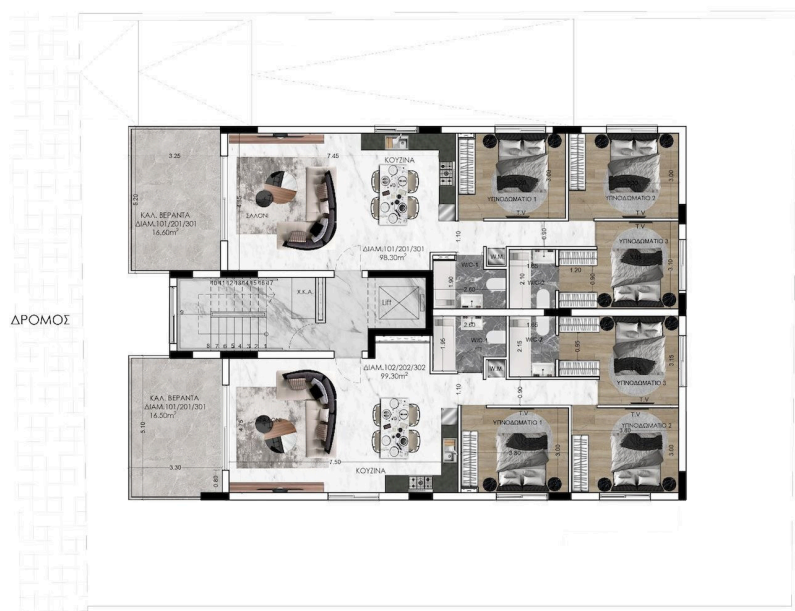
3.25
5.20
ΚΑΛ. ΒΕΡΑΝΤΑ
ΔΙΑΜ.101/201/301
16.60m²
7.45
ΚΟΥΖΙΝΑ
ΣΑΛΟΝΙ
ΥΠΝΟΔΩΜΑΤΙΟ 1
T.V
ΥΠΝΟΔΩΜΑΤΙΟ 2
T.V
ΥΠΝΟΔΩΜΑΤΙΟ 3
ΔΙΑΜ.101/201/301
98.30m²
W.M.
W.C-1
W.C-2
Κ.Χ.Α.
Lift
ΔΡΟΜΟΣ
W.C-1
W.C-2
ΥΠΝΟΔΩΜΑΤΙΟ 3
ΔΙΑΜ.102/202/302
99.30m²
ΚΑΛ. ΒΕΡΑΝΤΑ
ΔΙΑΜ.101/201/301
16.50m²
5.10
3.30
7.50
ΚΟΥΖΙΝΑ
ΥΠΝΟΔΩΜΑΤΙΟ 1
T.V
ΥΠΝΟΔΩΜΑΤΙΟ 2
T.V